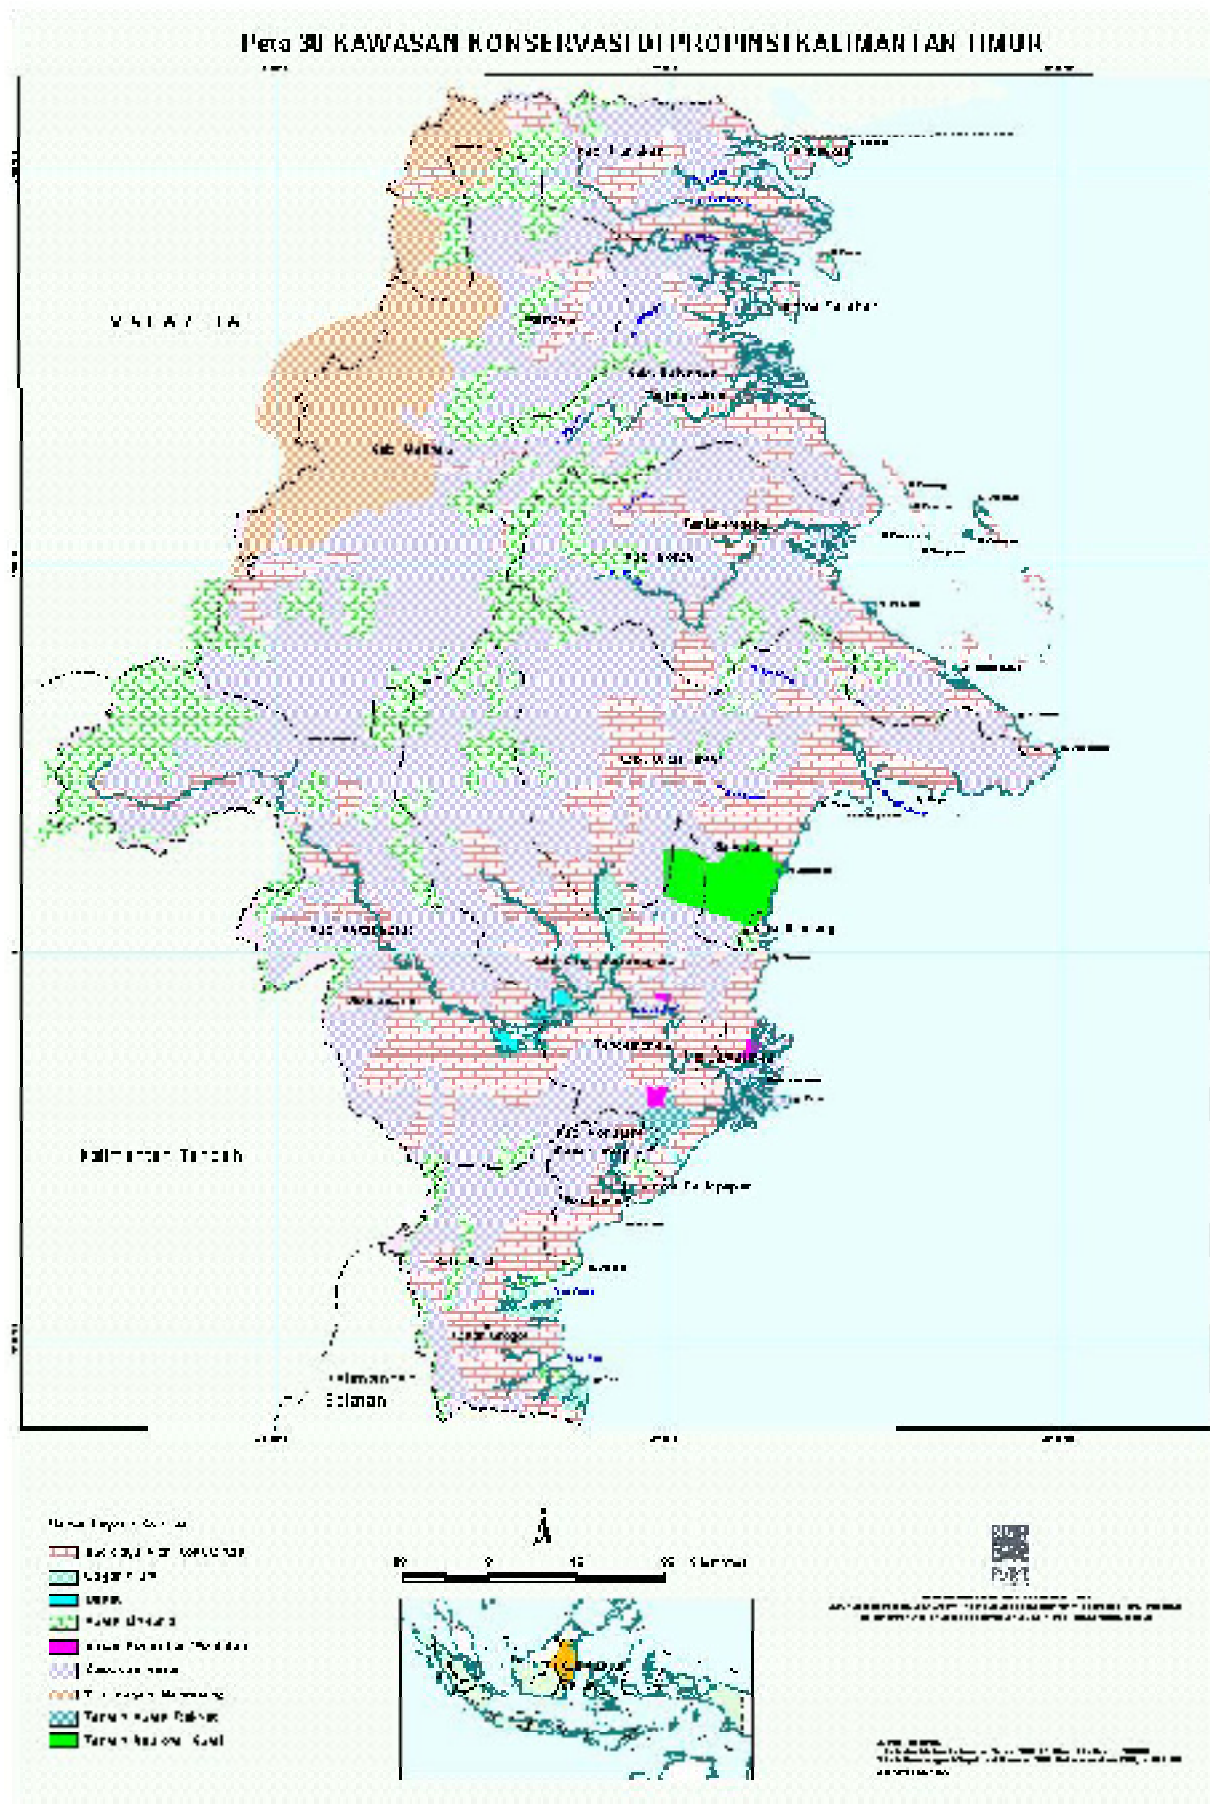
Peta 30 KAWASAN KONSERVASI DI PROPINSI KALIMANTAN TIMUR

MALAYSIA

Kab. Malinau

Kab. Bulungan

Kab. Berau

Kab. Kutai Barat

Kab. Kutai Kartanegara

Samarinda

Balikpapan

Kab. Pasir

Kab. Penajam

Kalimantan Tengah

Kalimantan Selatan

Bontang

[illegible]

0 25 50 Kilometers

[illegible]

Kawasan Konservasi

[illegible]

Cagar Alam

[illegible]

Hutan Lindung

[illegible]

Kawasan Hutan

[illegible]

Taman Hutan Raya

Taman Nasional Kutai

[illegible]